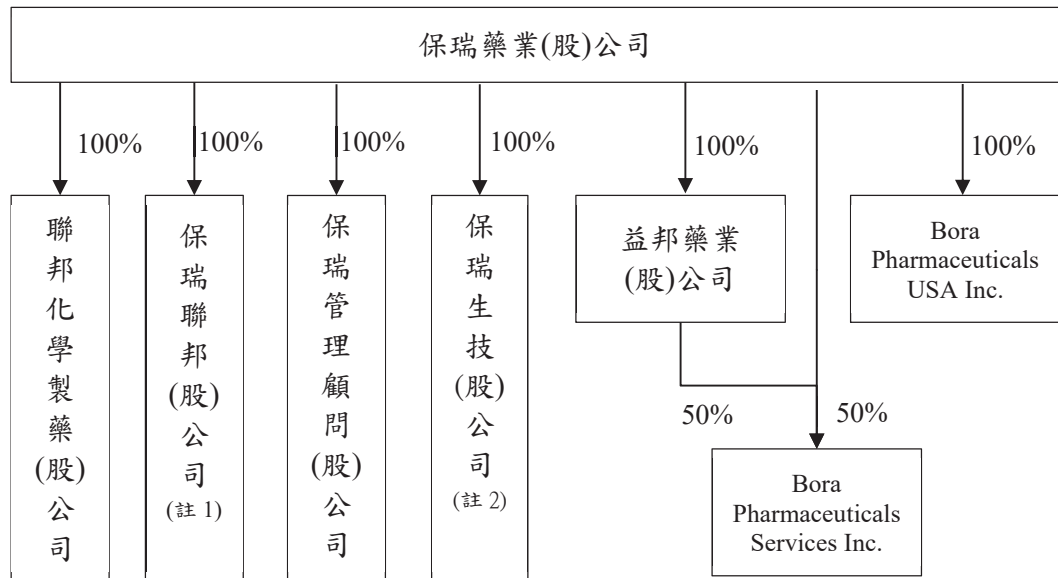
保瑞藥業(股)公司

100%

聯邦化學製藥(股)公司

100%

保瑞聯邦(股)公司
(註 1)

100%

保瑞管理顧問(股)公司

100%

保瑞生技(股)公司
(註 2)

100%

益邦藥業(股)公司

100%

Bora Pharmaceuticals USA Inc.

50%

50%

Bora Pharmaceuticals Services Inc.